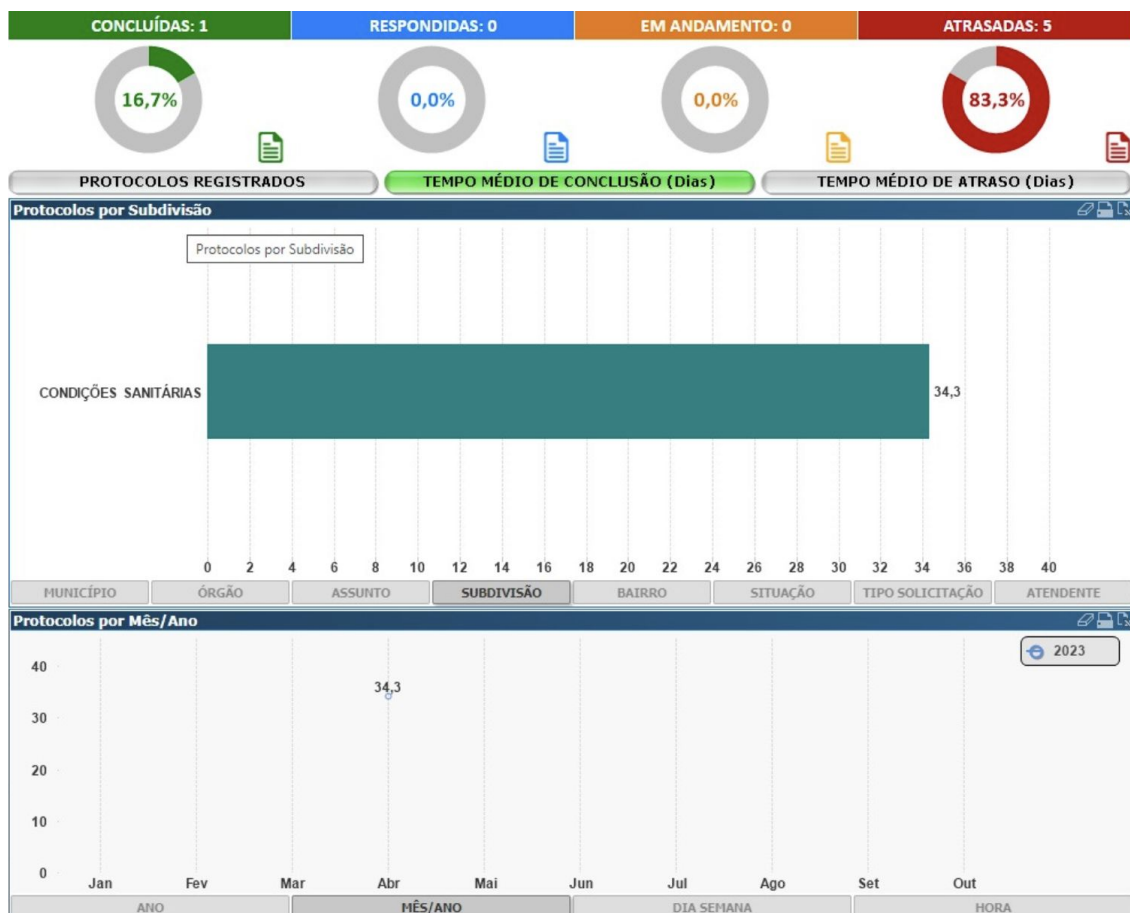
CONCLUÍDAS: 1
RESPONDIDAS: 0
EM ANDAMENTO: 0
ATRASADAS: 5

16,7%
0,0%
0,0%
83,3%

PROTOCOLOS REGISTRADOS
TEMPO MÉDIO DE CONCLUSÃO (Dias)
TEMPO MÉDIO DE ATRASO (Dias)

Protocolos por Subdivisão

Protocolos por Subdivisão

CONDIÇÕES SANITÁRIAS
34,3

0 2 4 6 8 10 12 14 16 18 20 22 24 26 28 30 32 34 36 38 40

MUNICÍPIO | ÓRGÃO | ASSUNTO | SUBDIVISÃO | BAIRRO | SITUAÇÃO | TIPO SOLICITAÇÃO | ATENDENTE

Protocolos por Mês/Ano

2023

40
30
20
10
0

34,3

Jan Fev Mar Abr Mai Jun Jul Ago Set Out

ANO | MÊS/ANO | DIA SEMANA | HORA